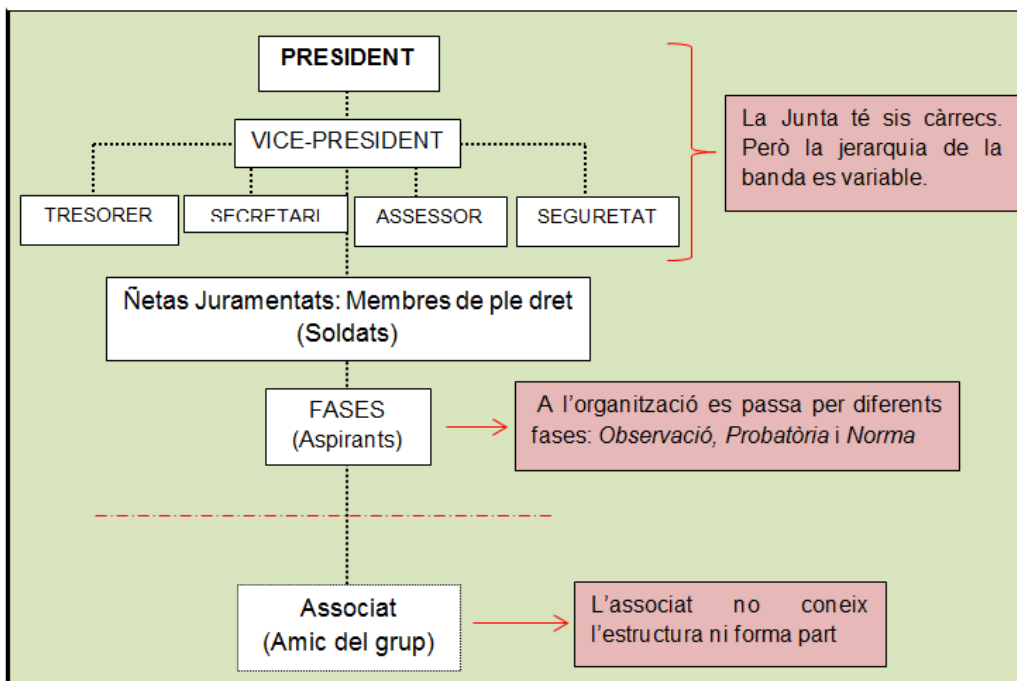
PRESIDENT

VICE-PRESIDENT

TRESORER

SECRETARI

ASSESSOR

SEGURETAT

La Junta té sis càrrecs. Però la jerarquia de la banda es variable.

Ñetas Juramentats: Membres de ple dret (Soldats)

FASES (Aspirants)

A l'organització es passa per diferents fases: *Observació*, *Probatòria* i *Norma*

Associat (Amic del grup)

L'associat no coneix l'estructura ni forma part